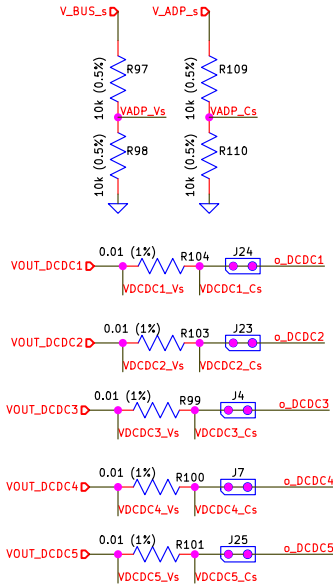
V_BUS_s
V_ADP_s
R97
10k (0.5%)
VADP_Vs
R98
10k (0.5%)
R109
10k (0.5%)
VADP_Cs
R110
10k (0.5%)

VOUT_DCDC1
0.01 (1%)
R104
J24
o_DCDC1
VDCDC1_Vs
VDCDC1_Cs

VOUT_DCDC2
0.01 (1%)
R103
J23
o_DCDC2
VDCDC2_Vs
VDCDC2_Cs

VOUT_DCDC3
0.01 (1%)
R99
J4
o_DCDC3
VDCDC3_Vs
VDCDC3_Cs

VOUT_DCDC4
0.01 (1%)
R100
J7
o_DCDC4
VDCDC4_Vs
VDCDC4_Cs

VOUT_DCDC5
0.01 (1%)
R101
J25
o_DCDC5
VDCDC5_Vs
VDCDC5_Cs